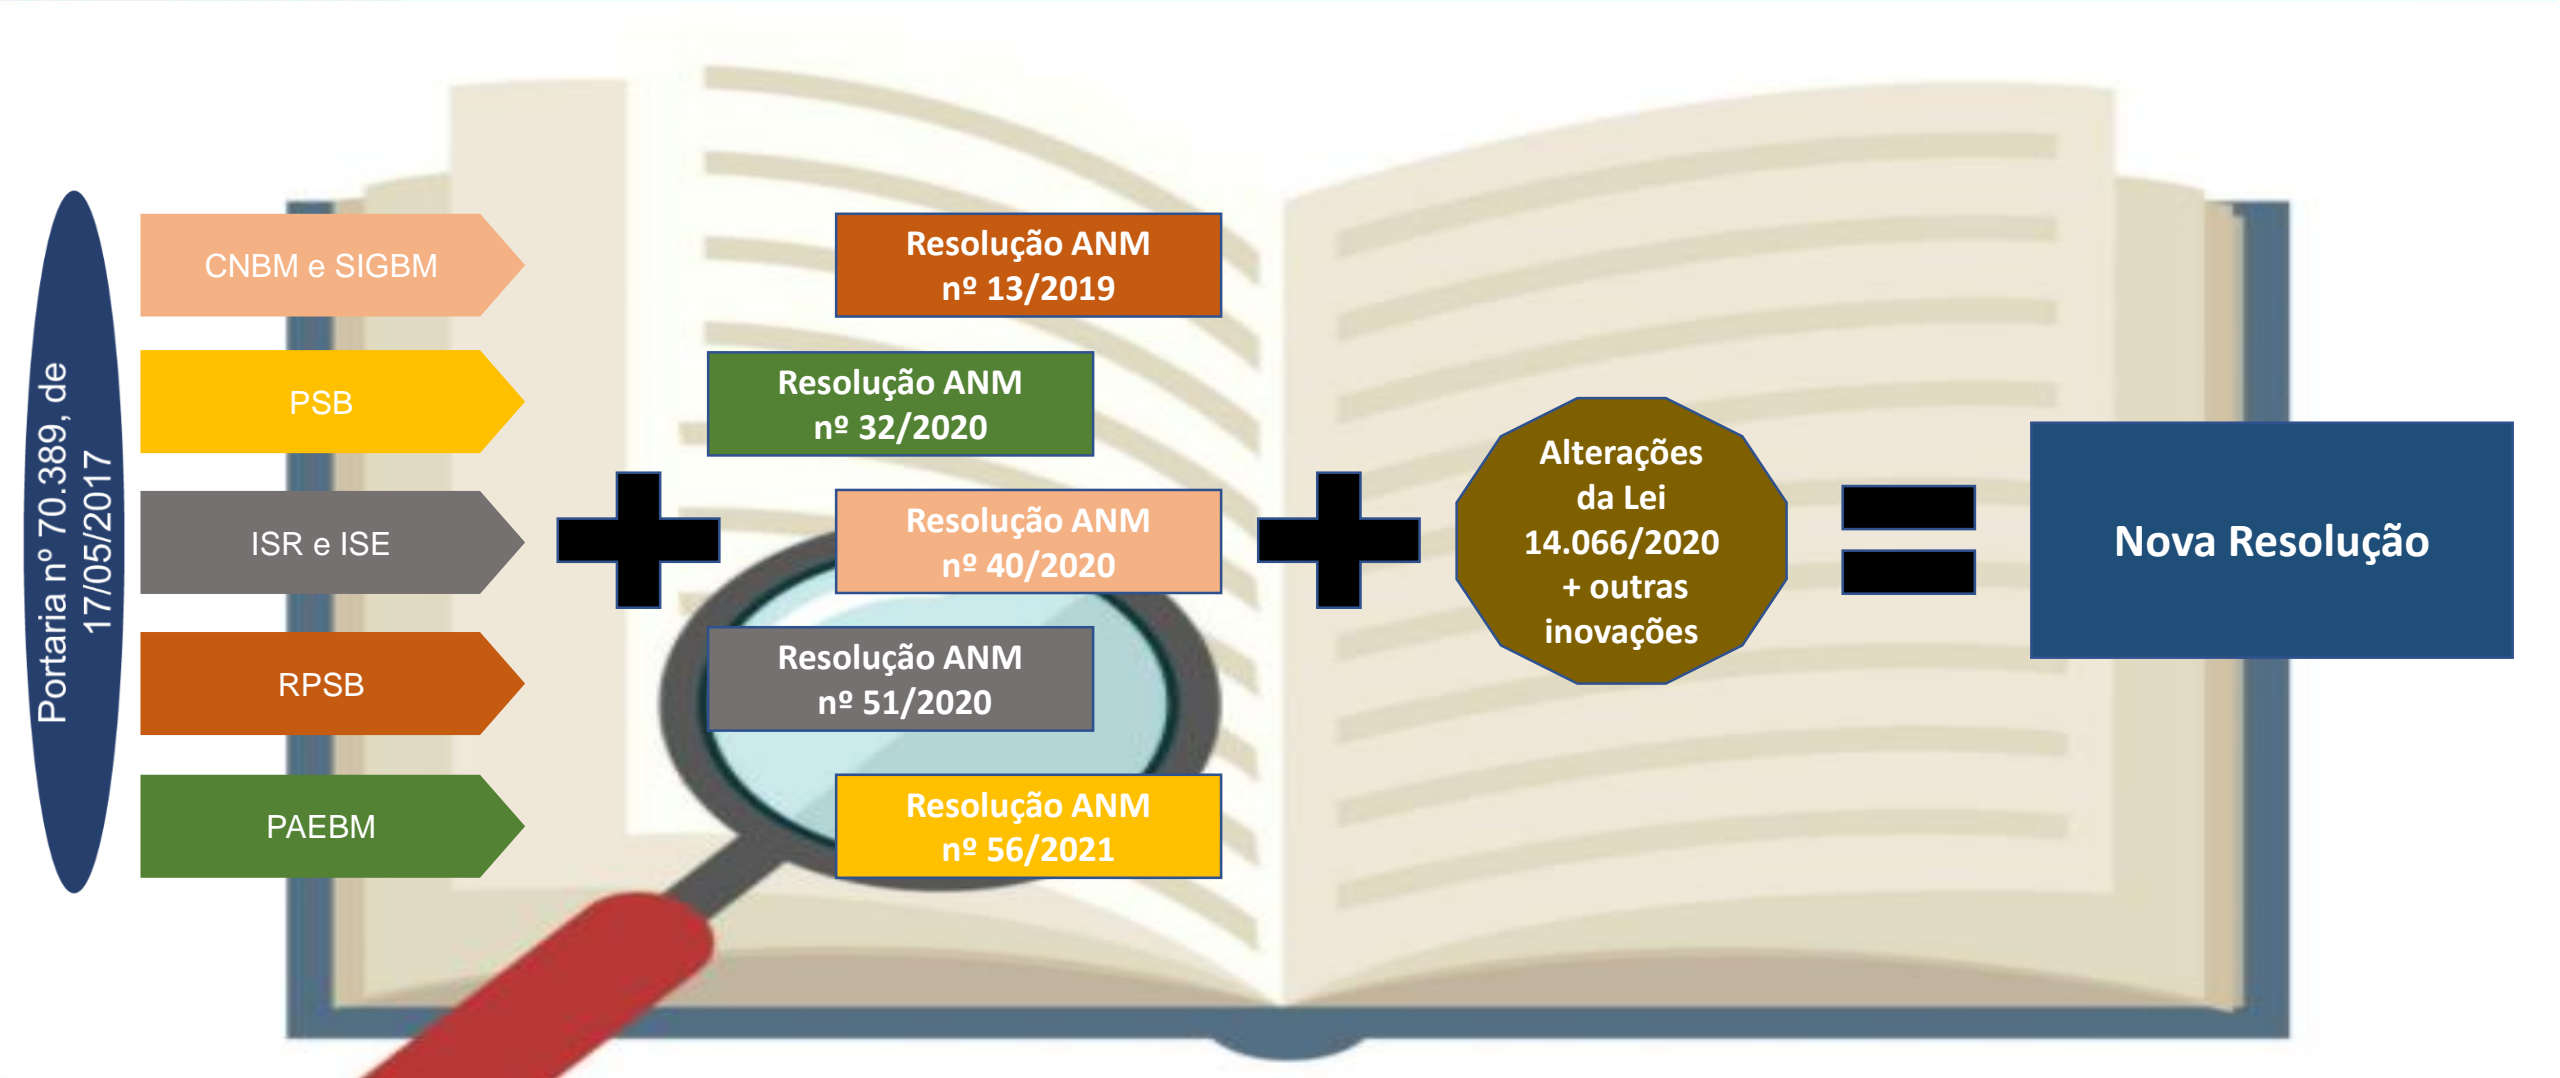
Portaria nº 70.389, de 17/05/2017

CNBM e SIGBM

PSB

ISR e ISE

RPSB

PAEBM

Resolução ANM nº 13/2019

Resolução ANM nº 32/2020

Resolução ANM nº 40/2020

Resolução ANM nº 51/2020

Resolução ANM nº 56/2021

Alterações da Lei 14.066/2020 + outras inovações

Nova Resolução